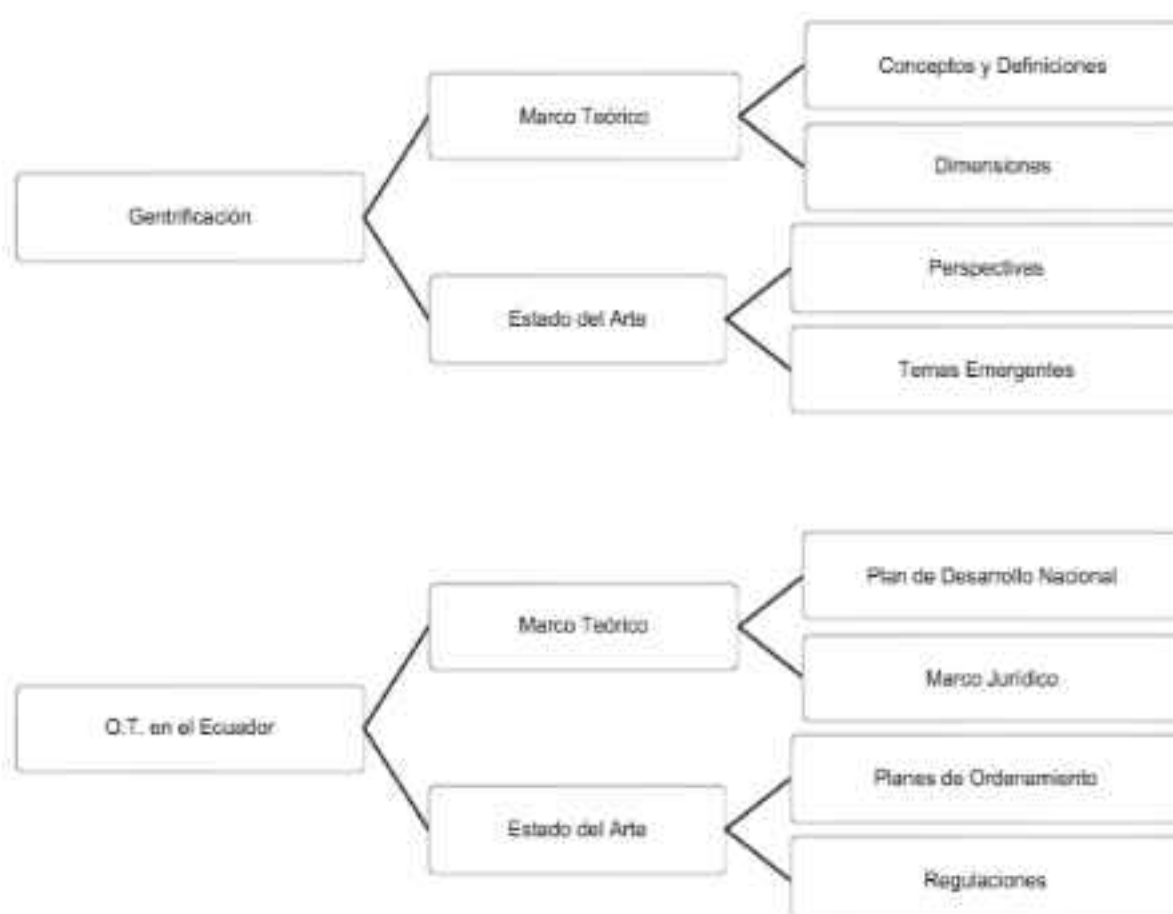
Gentrificación

Marco Teórico

Conceptos y Definiciones

Dimensiones

Estado del Arte

Perspectivas

Temas Emergentes

O.T. en el Ecuador

Marco Teórico

Plan de Desarrollo Nacional

Marco Jurídico

Estado del Arte

Planes de Ordenamiento

Regulaciones